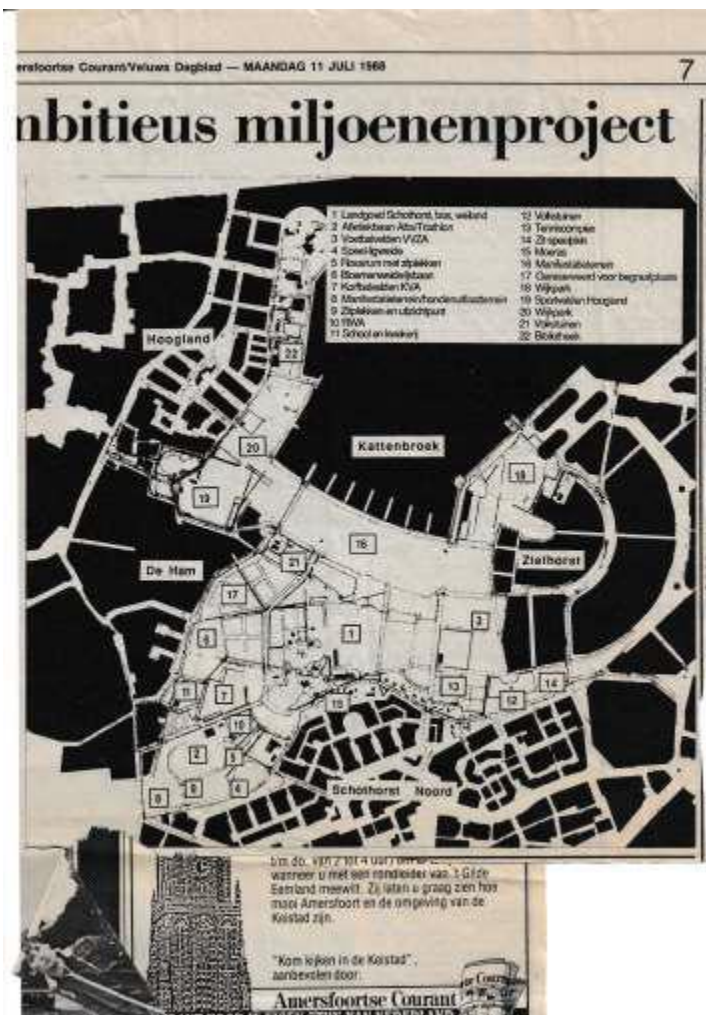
mersfoortse Courant/Veluws Dagblad — MAANDAG 11 JULI 1988

7

mbitieus miljoenenproject

1 Landgoed Schothorst, bos, weiland
2 Atletiekbaan Atverni/Triathlon
3 Voetbalvelden VVZA
4 Speelligweide
5 Rosarium met zitplekken
6 Boerenwerkvelden/baan
7 Korfbalvelden KVA
8 Manifestatieterrein/hondenuitlaatterrein
9 Zitplekken en uitzichtpunt
10 RWA
11 School en kwekerij
12 Volkstuinen
13 Tenniscomplex
14 Zitspeelplek
15 Moeras
16 Manifestatieterrein
17 Gemeenteveld voor begraafplaats
18 Wijkpark
19 Sportvelden Hoogland
20 Wijkpark
21 Volkstuinen
22 Bibliotheek

Hoogland

22

20

Kattenbroek

18

19

2

21

16

De Ham

Zielhorst

17

3

6

1

11

7

13

12

14

15

10

2

5

9

8

4

Schothorst Noord

t.m. do. van 2 tot 4 uur) om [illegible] wanneer u met een rondleider van 't Gilde Eemland meewilt. Zij laten u graag zien hoe mooi Amersfoort en de omgeving van de Keistad zijn.

"Kom kijken in de Keistad", aanbevolen door:

Amersfoortse Courant